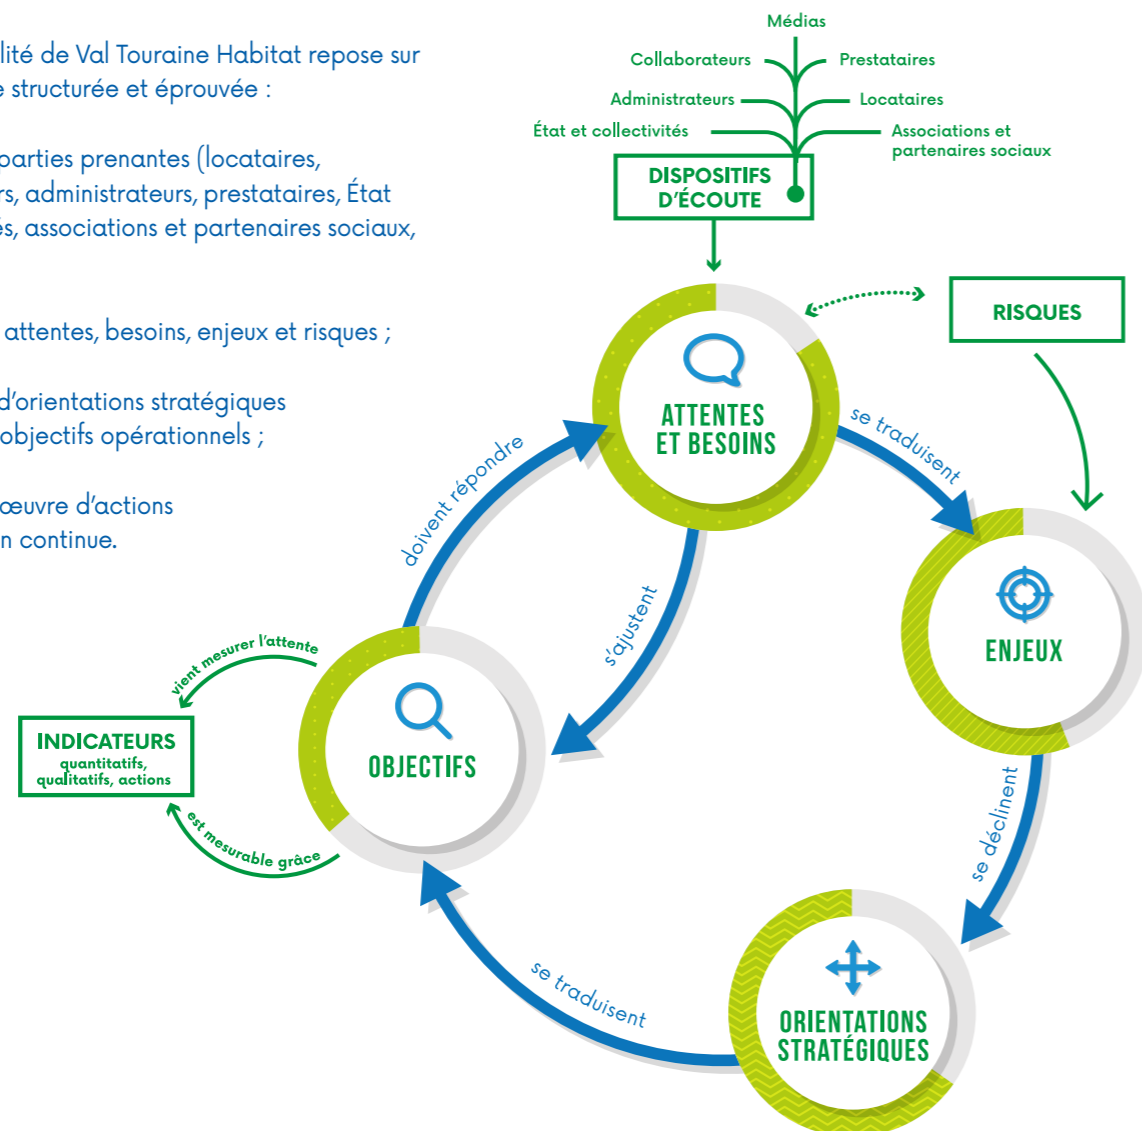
lité de Val Touraine Habitat repose sur e structurée et éprouvée :

parties prenantes (locataires, rs, administrateurs, prestataires, État es, associations et partenaires sociaux,

attentes, besoins, enjeux et risques ;

d'orientations stratégiques objectifs opérationnels ;

œuvre d'actions n continue.

Médias
Collaborateurs
Prestataires
Administrateurs
Locataires
État et collectivités
Associations et partenaires sociaux
DISPOSITIFS D'ÉCOUTE
RISQUES
ATTENTES ET BESOINS
se traduisent
ENJEUX
se déclinent
ORIENTATIONS STRATÉGIQUES
se traduisent
OBJECTIFS
doivent répondre
s'ajustent
vient mesurer l'attente
INDICATEURS
quantitatifs, qualitatifs, actions
est mesurable grâce